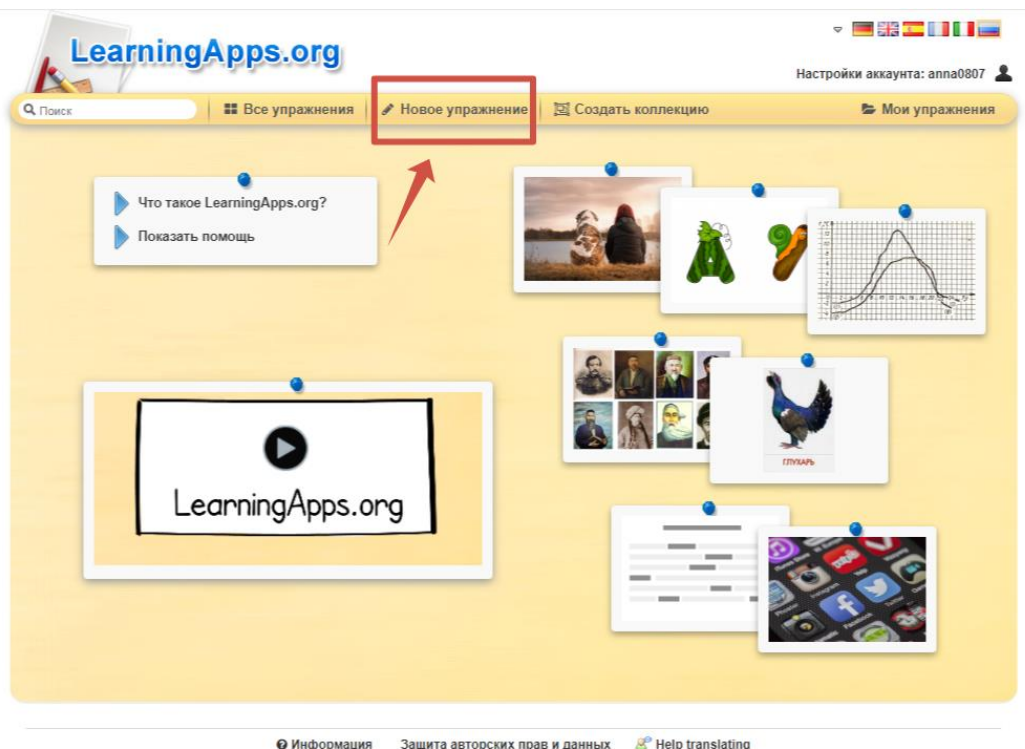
LearningApps.org

Настройки аккаунта: anna0807

Поиск | Все упражнения | Новое упражнение | Создать коллекцию | Мои упражнения

Что такое LearningApps.org?

Показать помощь

LearningApps.org

ГЛУХАРЬ

Информация Защита авторских прав и данных Help translating